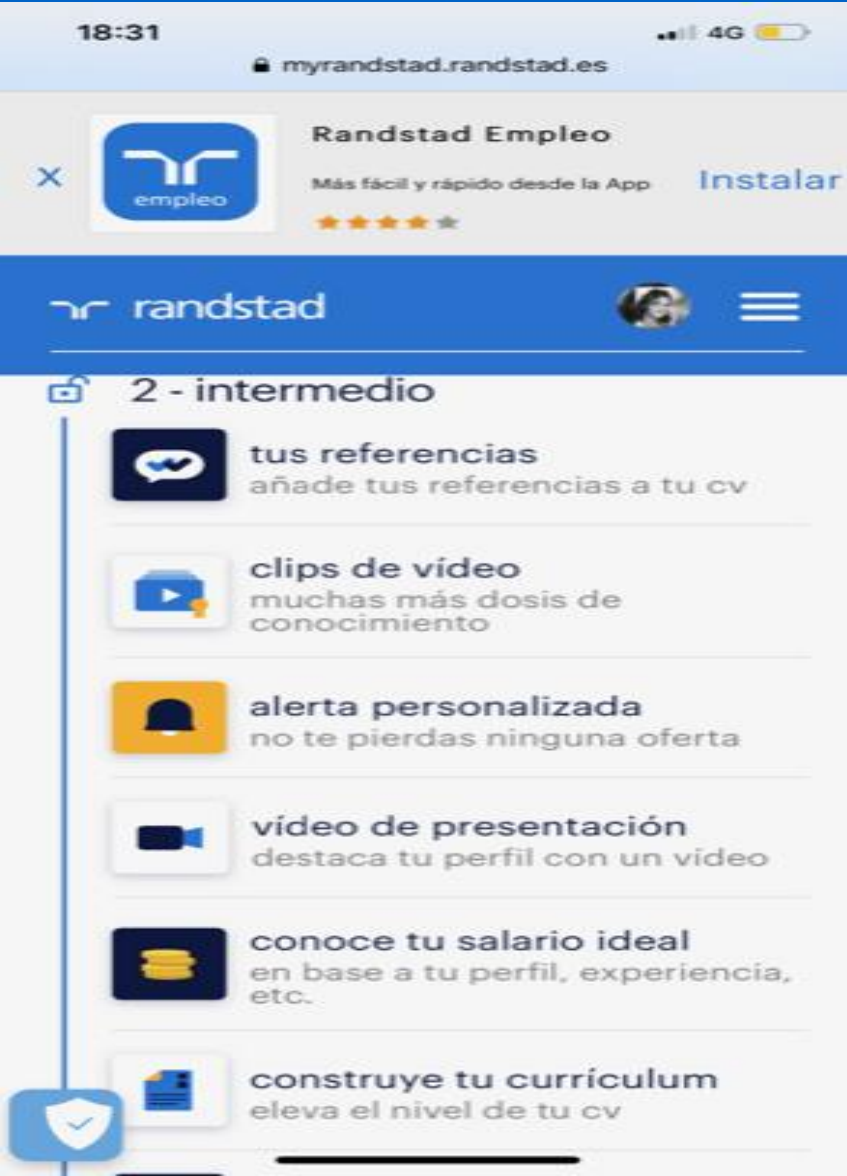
18:31
4G
myrandstad.randstad.es

×
empleo
Randstad Empleo
Más fácil y rápido desde la App
Instalar

randstad

2 - intermedio

tus referencias
añade tus referencias a tu cv

clips de vídeo
muchas más dosis de conocimiento

alerta personalizada
no te pierdas ninguna oferta

vídeo de presentación
destaca tu perfil con un vídeo

conoce tu salario ideal
en base a tu perfil, experiencia, etc.

construye tu currículum
eleva el nivel de tu cv